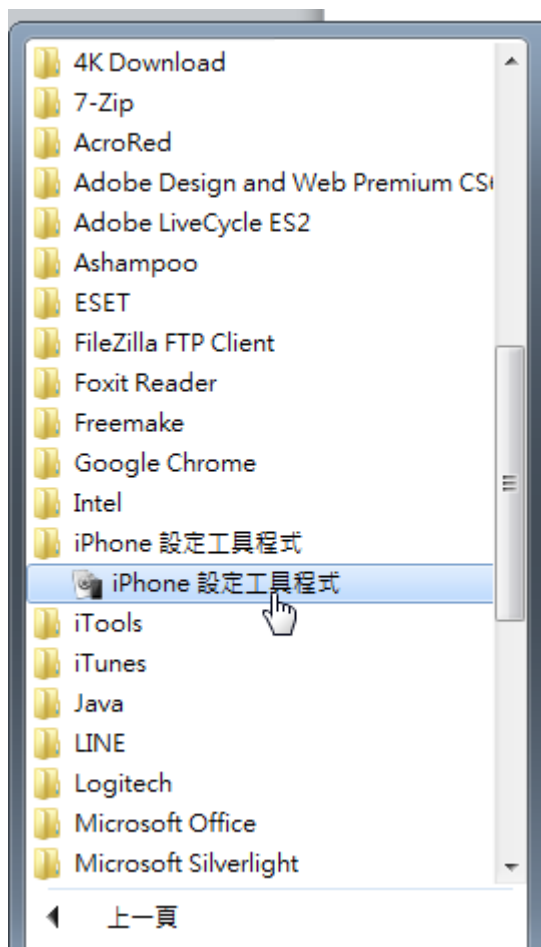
4K Download
7-Zip
AcroRed
Adobe Design and Web Premium CS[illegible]
Adobe LiveCycle ES2
Ashampoo
ESET
FileZilla FTP Client
Foxit Reader
Freemake
Google Chrome
Intel
iPhone 設定工具程式
iPhone 設定工具程式
iTools
iTunes
Java
LINE
Logitech
Microsoft Office
Microsoft Silverlight
上一頁